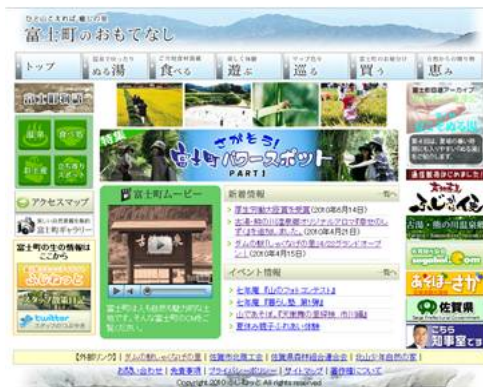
ひとふれば 癒しの里
富士町のおもてなし

トップ
ぬる湯
食べる
遊ぶ
巡る
買う
恵み

富士町物語

宿泊
食べる
彩遊
立ち寄りスポット

特集
さがそう!
富士町パワースポット
PART1

アクセスマップ

富士町ギャラリー

富士町の生の情報はここから
ふじねっと
twitter

富士町ムービー
富士町はよも四季を魅力的な町です。そんな富士町のCMをご覧ください。

新着情報
一覧へ
富士町紅葉大賞賞(2010年6月14日)
古湯・熊の川温泉郷オリジナルアロマ[香り]ができました。(2010年4月21日)
ダムの駅[しゃくなげの里]4/22グランドオープン(2010年4月15日)

イベント情報
一覧へ
七年間 [北山のフォトコンテスト]
七年間 [雁爪八路 開村]
山で あそぼ。[天満神宮]
夏休み親子[わんぱく体験]

富士町の歴史アーカイブ
佐賀県
こちら知事室です

[外部リンク] ダムの駅しゃくなげの里 | 佐賀市商工会 | 佐賀県森林組合連合会 | 北山少年自然の家
お問い合わせ | 免責事項 | プライバシーポリシー | サイトマップ | 著作権について
Copyright 2010 富士町 All rights reserved.